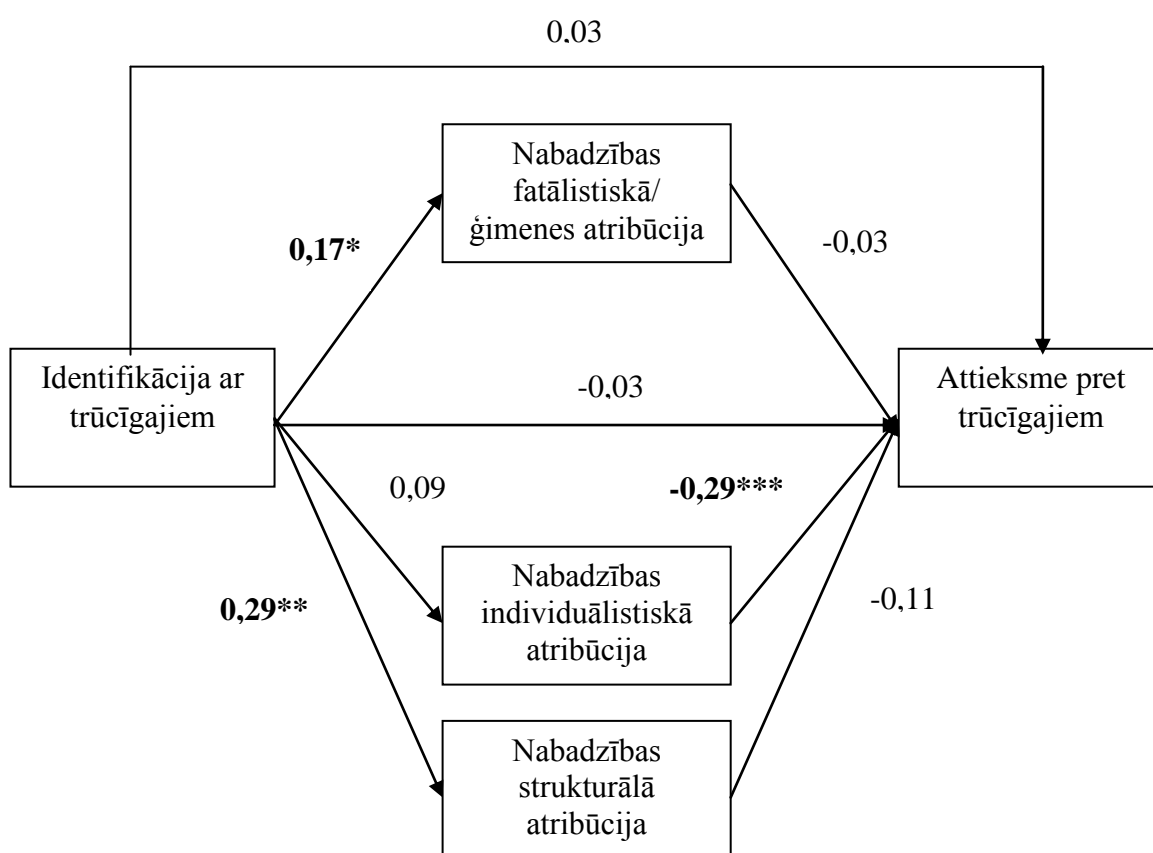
0,03

Nabadzības fatālistiskā/ ģimenes atribūcija

0,17*

-0,03

Identifikācija ar trūcīgajiem

-0,03

Attieksme pret trūcīgajiem

0,09

-0,29***

Nabadzības individuālistiskā atribūcija

0,29**

-0,11

Nabadzības strukturālā atribūcija